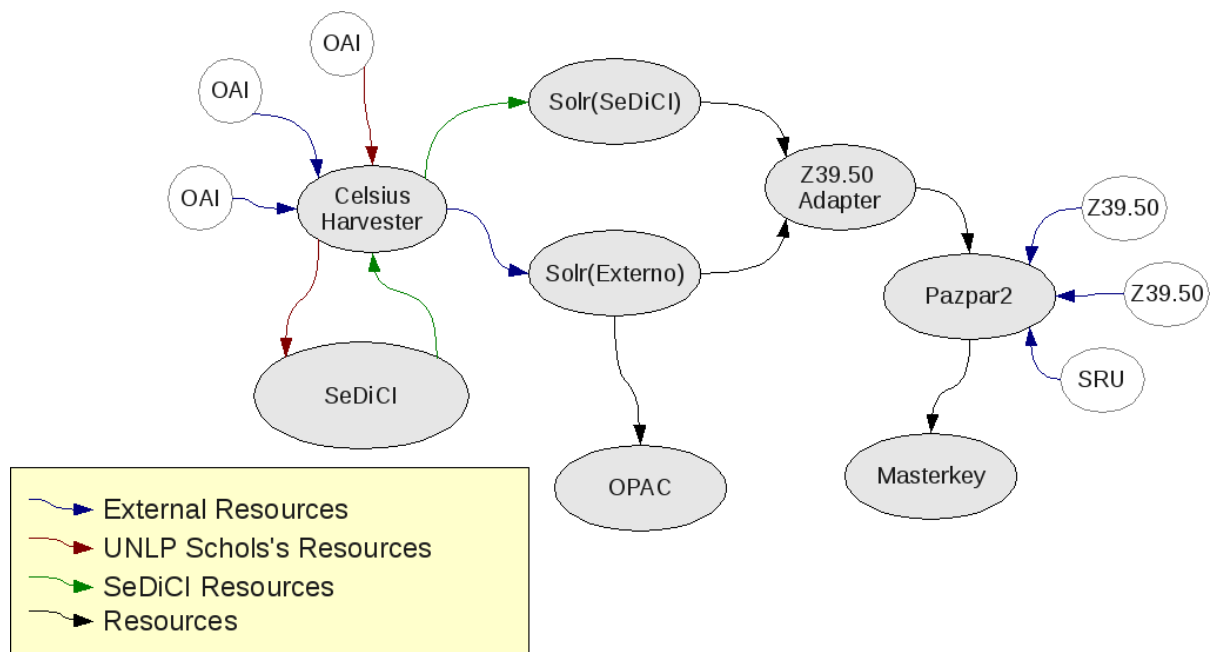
OAI

OAI

OAI

Celsius Harvester

SeDiCI

Solr(SeDiCI)

Solr(Externo)

OPAC

Z39.50 Adapter

Pazpar2

Z39.50

Z39.50

SRU

Masterkey

External Resources
UNLP Schols's Resources
SeDiCI Resources
Resources